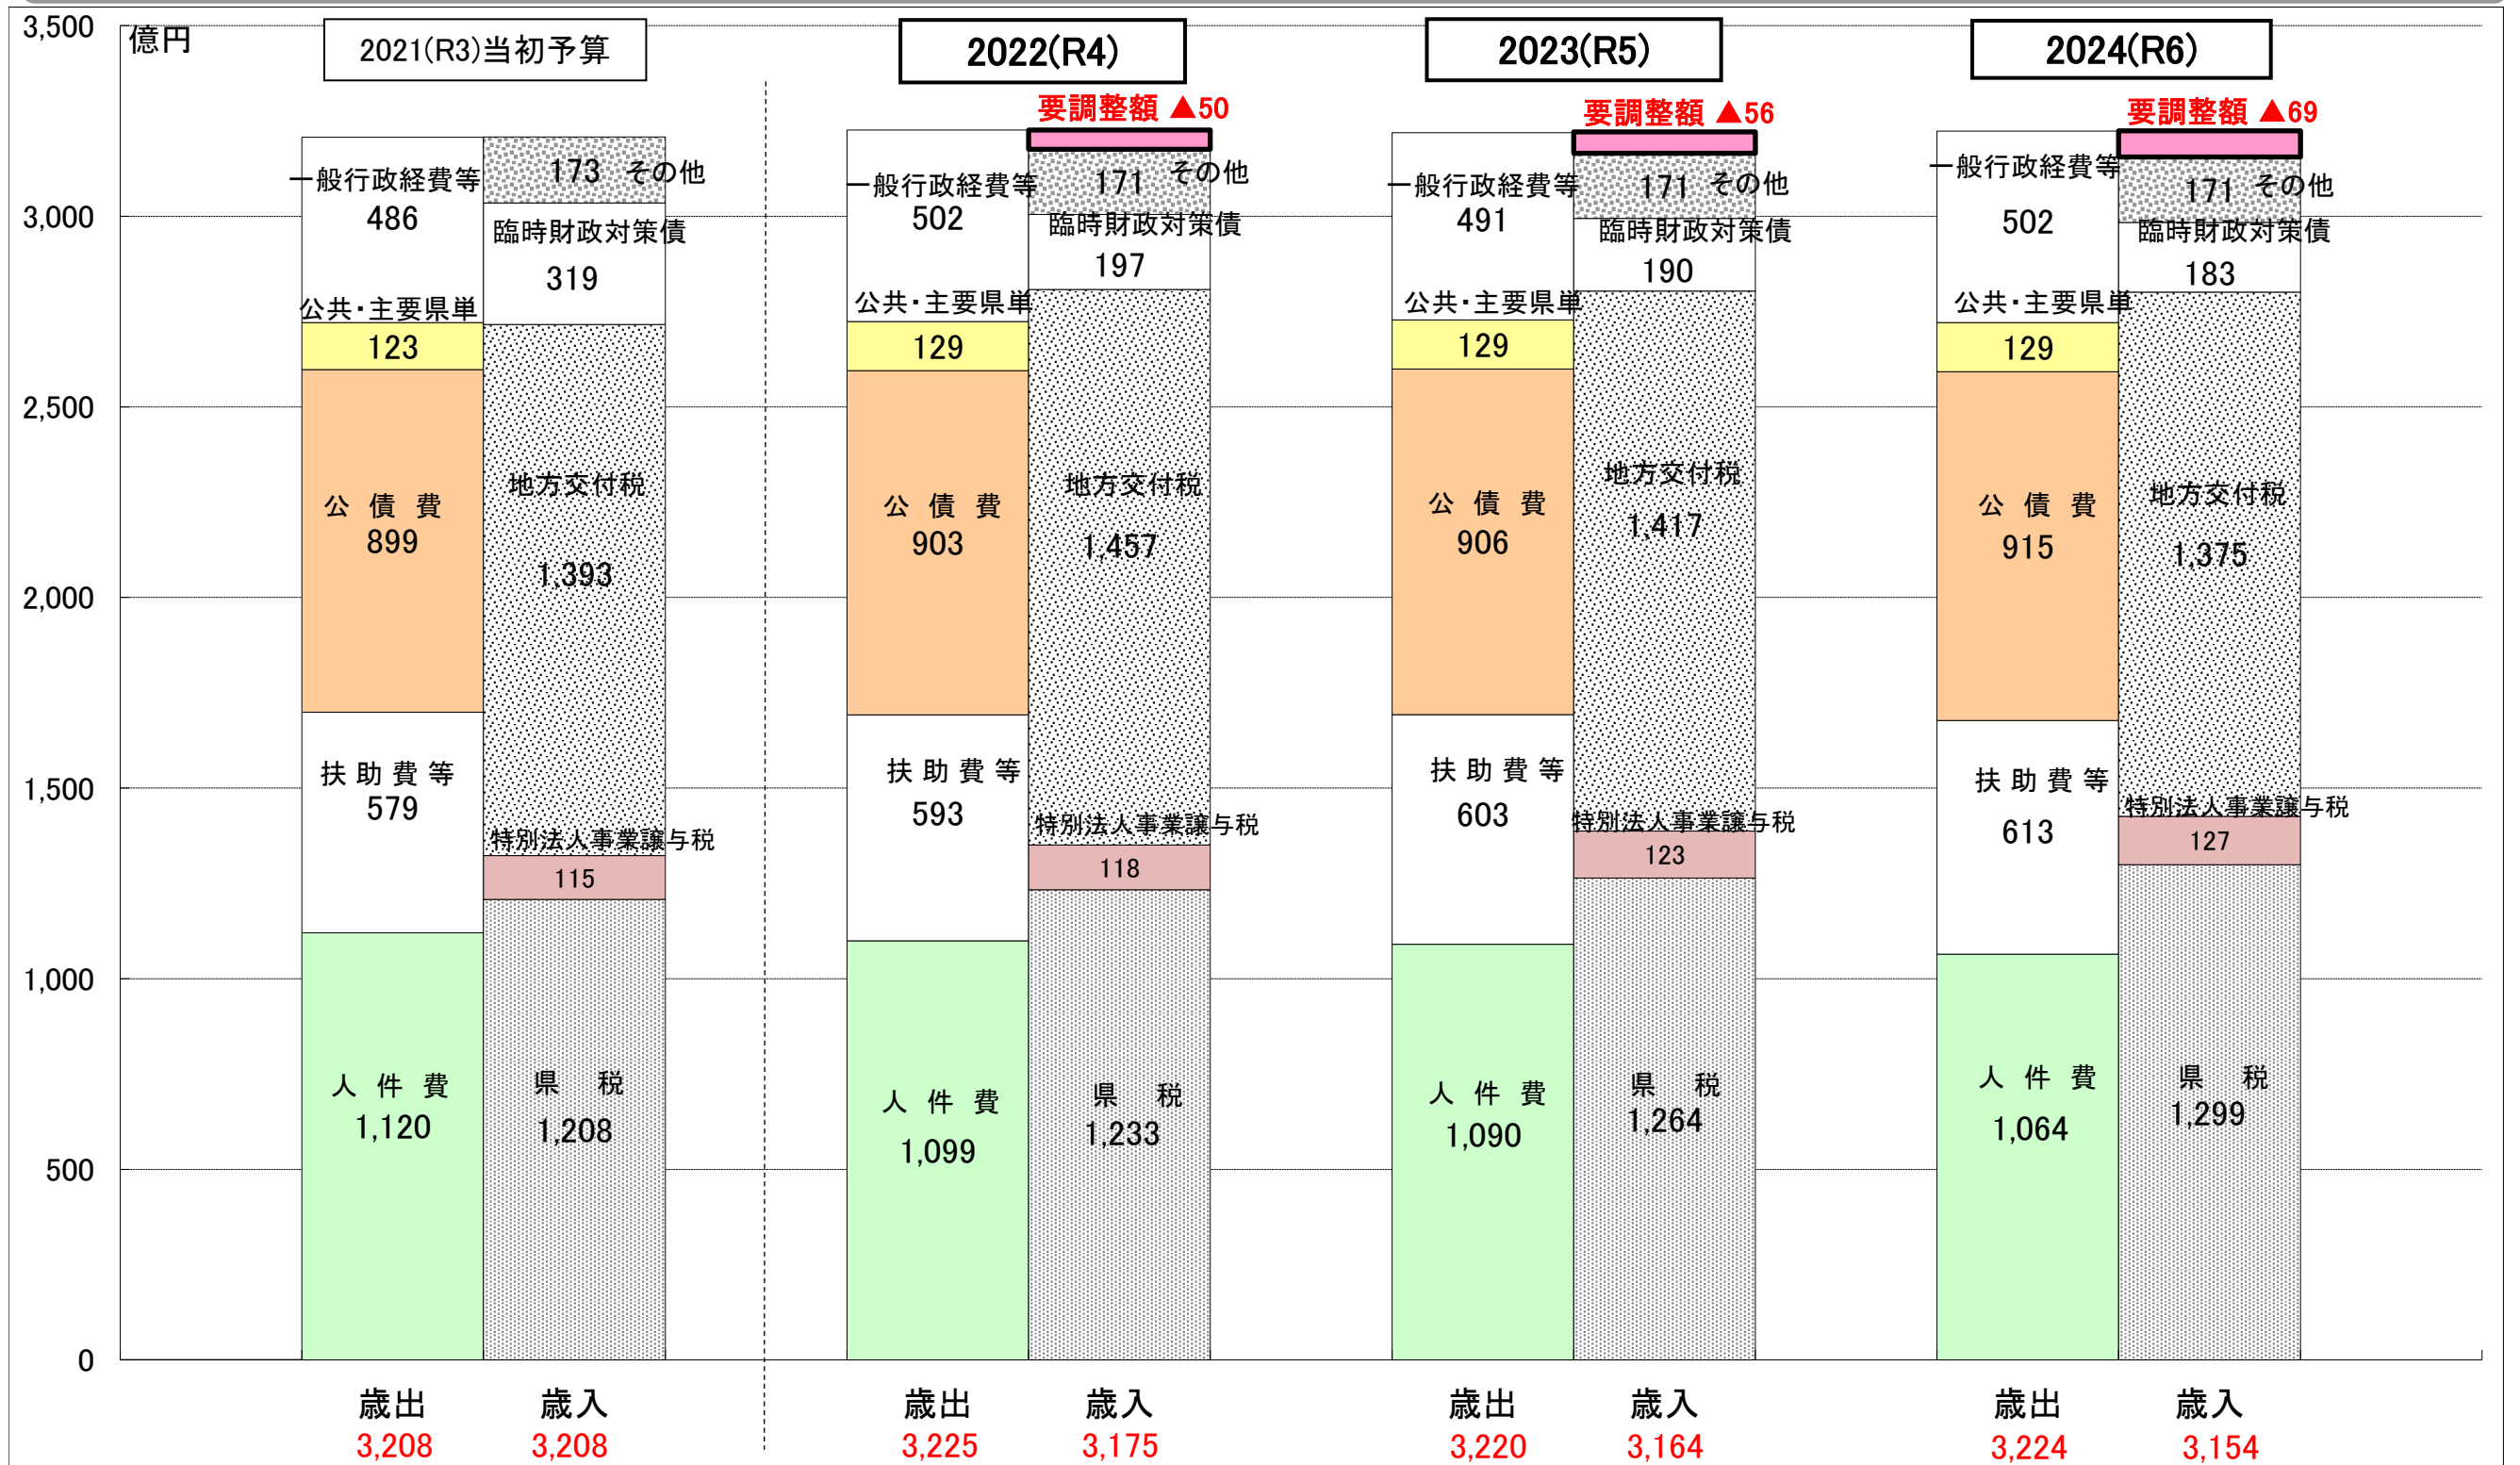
3,500
億円
2021(R3)当初予算
2022(R4)
2023(R5)
2024(R6)
要調整額 ▲50
要調整額 ▲56
要調整額 ▲69

3,000
2,500
2,000
1,500
1,000
500
0

一般行政経費等 486
173 その他
臨時財政対策債 319
公共・主要県単 123
公債費 899
地方交付税 1,393
扶助費等 579
特別法人事業譲与税 115
人件費 1,120
県税 1,208

一般行政経費等 502
171 その他
臨時財政対策債 197
公共・主要県単 129
公債費 903
地方交付税 1,457
扶助費等 593
特別法人事業譲与税 118
人件費 1,099
県税 1,233

一般行政経費等 491
171 その他
臨時財政対策債 190
公共・主要県単 129
公債費 906
地方交付税 1,417
扶助費等 603
特別法人事業譲与税 123
人件費 1,090
県税 1,264

一般行政経費等 502
171 その他
臨時財政対策債 183
公共・主要県単 129
公債費 915
地方交付税 1,375
扶助費等 613
特別法人事業譲与税 127
人件費 1,064
県税 1,299

歳出 3,208
歳入 3,208
歳出 3,225
歳入 3,175
歳出 3,220
歳入 3,164
歳出 3,224
歳入 3,154